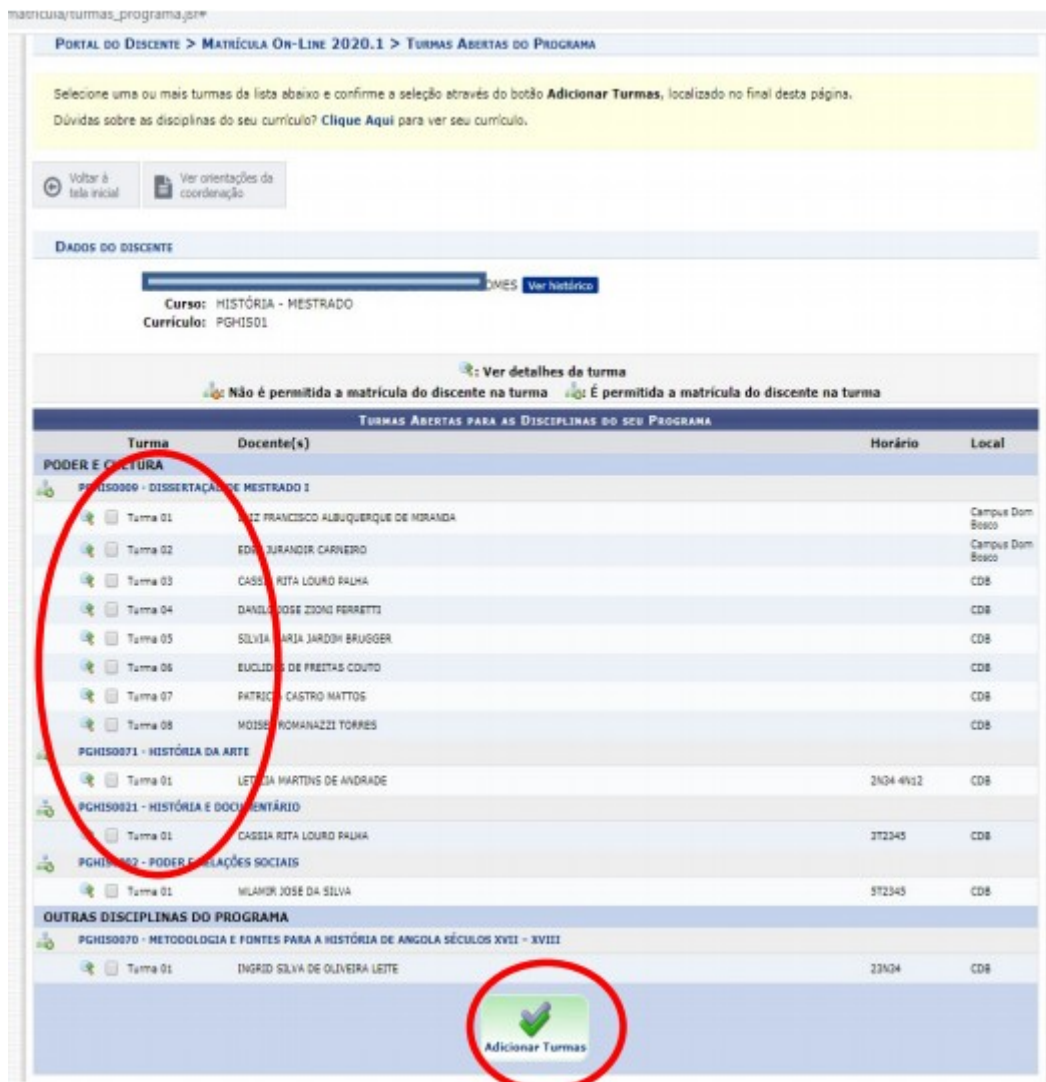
matricula/turmas_programa.jsf#

Portal do Discente > Matrícula On-Line 2020.1 > Turmas Abertas do Programa

Selecione uma ou mais turmas da lista abaixo e confirme a seleção através do botão **Adicionar Turmas**, localizado no final desta página.
Dúvidas sobre as disciplinas do seu currículo? **Clique Aqui** para ver seu currículo.

Voltar à tela inicial | Ver orientações da coordenação

Dados do discente

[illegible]OMES Ver histórico
Curso: HISTÓRIA - MESTRADO
Currículo: PGHIS01

: Ver detalhes da turma
: Não é permitida a matrícula do discente na turma : É permitida a matrícula do discente na turma

Turmas Abertas para as Disciplinas do seu Programa

| Turma | Docente(s) | Horário | Local |
|---|---|---|---|
| PODER E C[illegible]TURA | | | |
| PGHIS0009 - DISSERTAÇ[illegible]E MESTRADO I | | | |
| Turma 01 | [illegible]IZ FRANCISCO ALBUQUERQUE DE MIRANDA | | Campus Dom Bosco |
| Turma 02 | EDI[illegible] JURANDIR CARNEIRO | | Campus Dom Bosco |
| Turma 03 | CASS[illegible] RITA LOURO PALHA | | CDB |
| Turma 04 | DANIL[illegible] JOSE ZIONI FERRETTI | | CDB |
| Turma 05 | SILVIA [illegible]ARIA JARDIM BRUGGER | | CDB |
| Turma 06 | EUCLID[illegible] DE FREITAS COUTO | | CDB |
| Turma 07 | PATRIC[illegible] CASTRO MATTOS | | CDB |
| Turma 08 | MOISE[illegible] ROMANAZZI TORRES | | CDB |
| PGHIS0071 - HISTÓRIA DA ARTE | | | |
| Turma 01 | LET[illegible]IA MARTINS DE ANDRADE | 2N34 4N12 | CDB |
| PGHIS0021 - HISTÓRIA E DOCU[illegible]ENTÁRIO | | | |
| Turma 01 | CASSIA RITA LOURO PALHA | 3T2345 | CDB |
| PGHIS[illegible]02 - PODER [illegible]LAÇÕES SOCIAIS | | | |
| Turma 01 | WLAMIR JOSE DA SILVA | 5T2345 | CDB |
| OUTRAS DISCIPLINAS DO PROGRAMA | | | |
| PGHIS0070 - METODOLOGIA E FONTES PARA A HISTÓRIA DE ANGOLA SÉCULOS XVII - XVIII | | | |
| Turma 01 | INGRID SILVA DE OLIVEIRA LEITE | 2N34 | CDB |

Adicionar Turmas